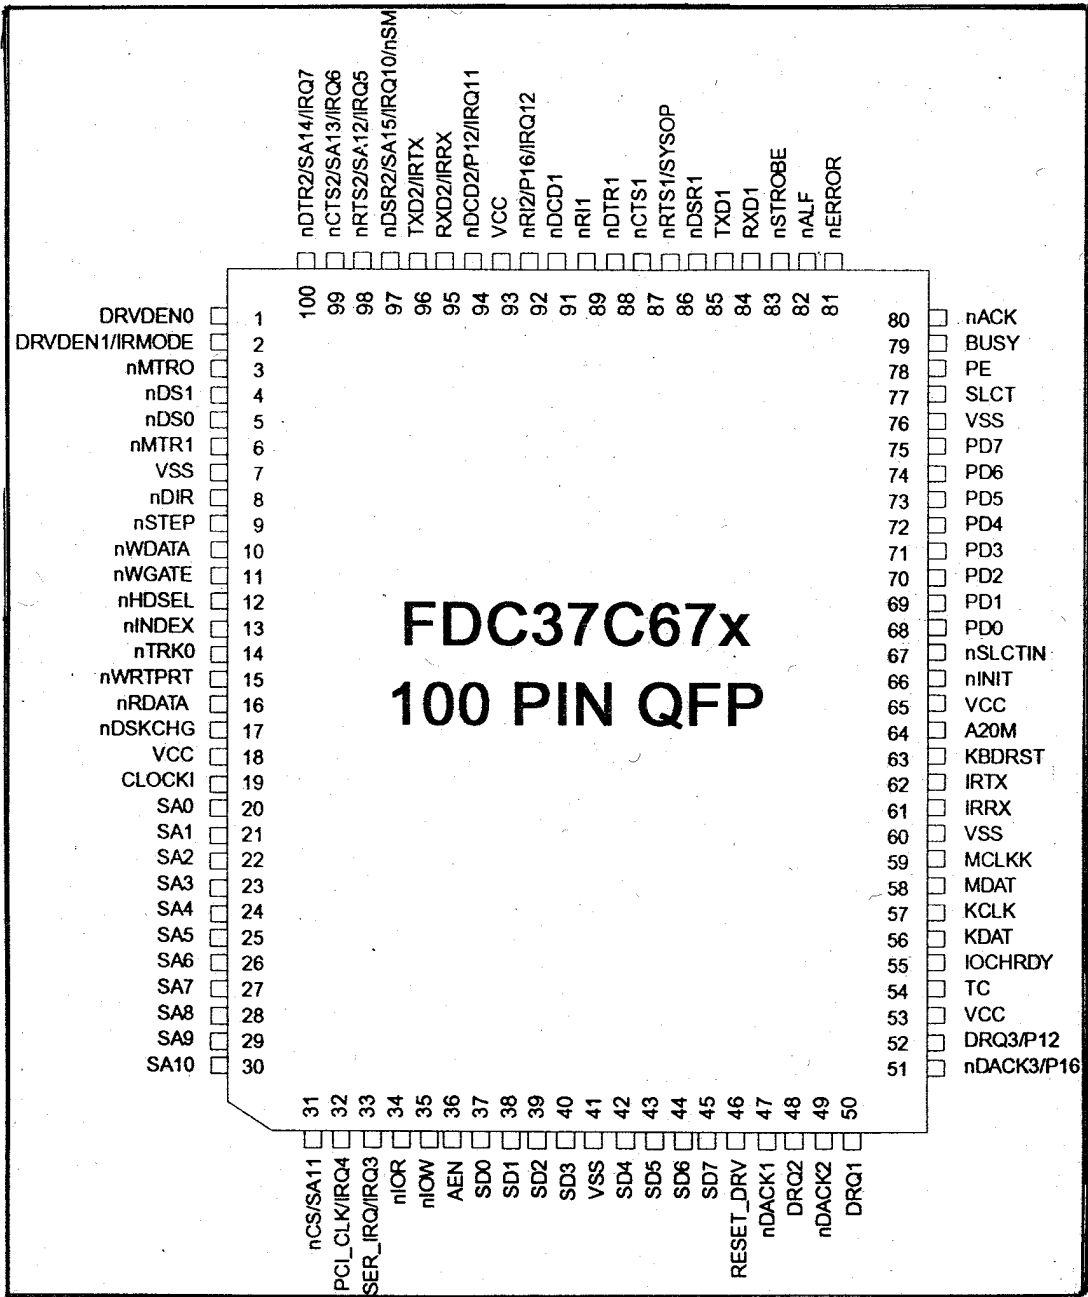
nDTR2/SA14/IRQ7
nCTS2/SA13/IRQ6
nRTS2/SA12/IRQ5
nDSR2/SA15/IRQ10/nSM
TXD2/IRTX
RXD2/IRRX
nDCD2/P12/IRQ11
VCC
nRI2/P16/IRQ12
nDCD1
nRI1
nDTR1
nCTS1
nRTS1/SYSOP
nDSR1
TXD1
RXD1
nSTROBE
nALF
nERROR

100 99 98 97 96 95 94 93 92 91 89 88 87 86 85 84 83 82 81

DRVDEN0 1
DRVDEN1/IRMODE 2
nMTRO 3
nDS1 4
nDS0 5
nMTR1 6
VSS 7
nDIR 8
nSTEP 9
nWDATA 10
nWGATE 11
nHDSEL 12
nINDEX 13
nTRK0 14
nWRTPRT 15
nRDATA 16
nDSKCHG 17
VCC 18
CLOCKI 19
SA0 20
SA1 21
SA2 22
SA3 23
SA4 24
SA5 25
SA6 26
SA7 27
SA8 28
SA9 29
SA10 30

FDC37C67x
100 PIN QFP

80 nACK
79 BUSY
78 PE
77 SLCT
76 VSS
75 PD7
74 PD6
73 PD5
72 PD4
71 PD3
70 PD2
69 PD1
68 PD0
67 nSLCTIN
66 nINIT
65 VCC
64 A20M
63 KBDRST
62 IRTX
61 IRRX
60 VSS
59 MCLKK
58 MDAT
57 KCLK
56 KDAT
55 IOCHRDY
54 TC
53 VCC
52 DRQ3/P12
51 nDACK3/P16

31 32 33 34 35 36 37 38 39 40 41 42 43 44 45 46 47 48 49 50

nCS/SA11
PCI_CLK/IRQ4
SER_IRQ/IRQ3
nIOR
nIOW
AEN
SD0
SD1
SD2
SD3
VSS
SD4
SD5
SD6
SD7
RESET_DRV
nDACK1
DRQ2
nDACK2
DRQ1